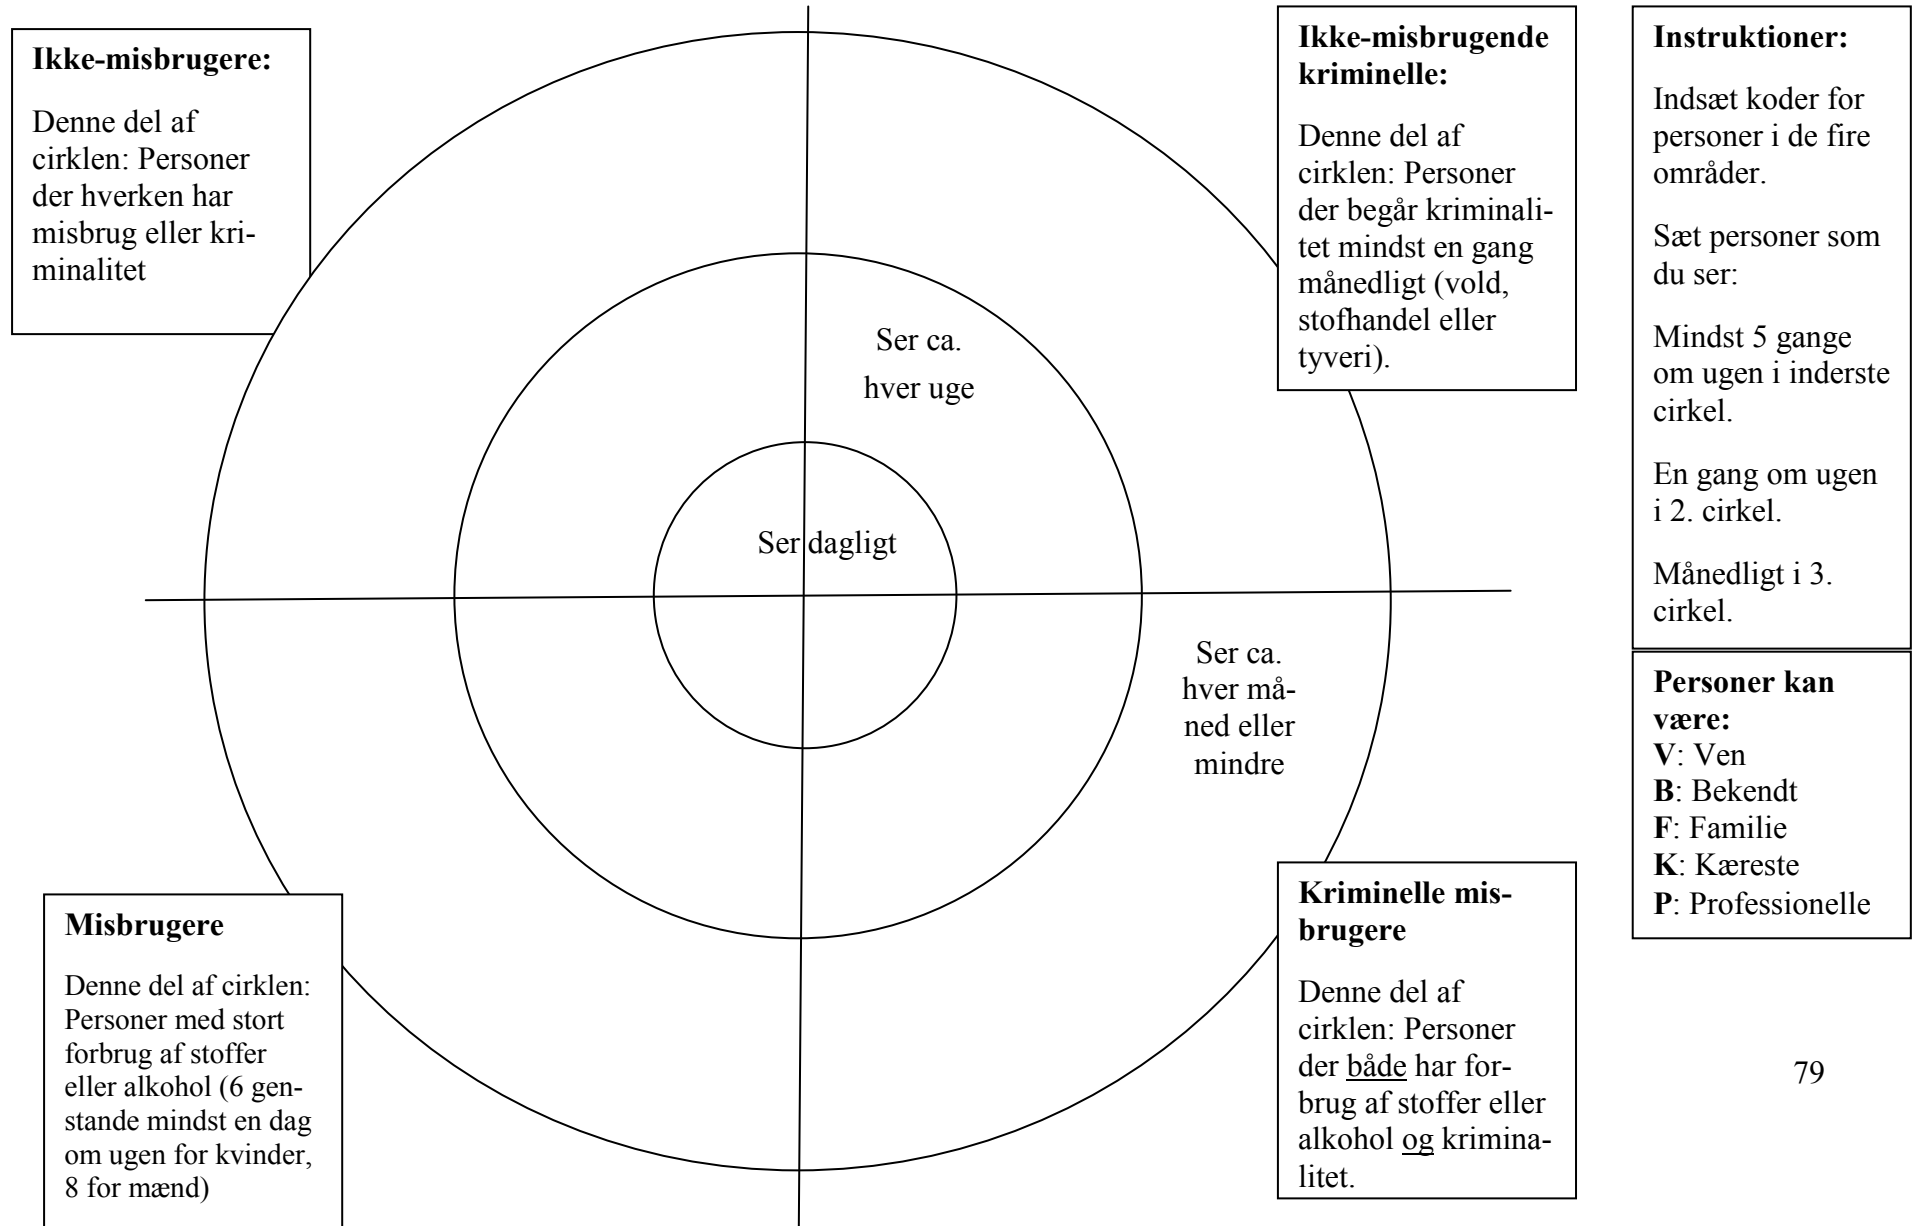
**Ikke-misbrugere:**

Denne del af cirklen: Personer der hverken har misbrug eller kriminalitet

**Ikke-misbrugende kriminelle:**

Denne del af cirklen: Personer der begår kriminalitet mindst en gang månedligt (vold, stofhandel eller tyveri).

**Instruktioner:**

Indsæt koder for personer i de fire områder.

Sæt personer som du ser:

Mindst 5 gange om ugen i inderste cirkel.

En gang om ugen i 2. cirkel.

Månedligt i 3. cirkel.

**Personer kan være:**
**V**: Ven
**B**: Bekendt
**F**: Familie
**K**: Kæreste
**P**: Professionelle

Ser ca. hver uge

Ser dagligt

Ser ca. hver måned eller mindre

**Misbrugere**

Denne del af cirklen: Personer med stort forbrug af stoffer eller alkohol (6 genstande mindst en dag om ugen for kvinder, 8 for mænd)

**Kriminelle misbrugere**

Denne del af cirklen: Personer der både har forbrug af stoffer eller alkohol og kriminalitet.

79